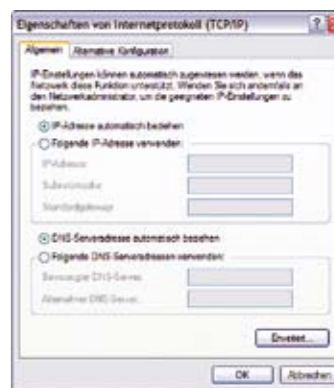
Eigenschaften von Internetprotokoll (TCP/IP)

Allgemein | Alternative Konfiguration

IP-Einstellungen können automatisch zugewiesen werden, wenn das Netzwerk diese Funktion unterstützt. Wenden Sie sich andernfalls an den Netzwerkadministrator, um die geeigneten IP-Einstellungen zu beziehen.

IP-Adresse automatisch beziehen

Folgende IP-Adresse verwenden:

IP-Adresse:

Subnetzmaske:

Standardgateway:

DNS-Serveradresse automatisch beziehen

Folgende DNS-Serveradressen verwenden:

Bevorzugter DNS-Server:

Alternativer DNS-Server:

Erweitert...

OK | Abbrechen